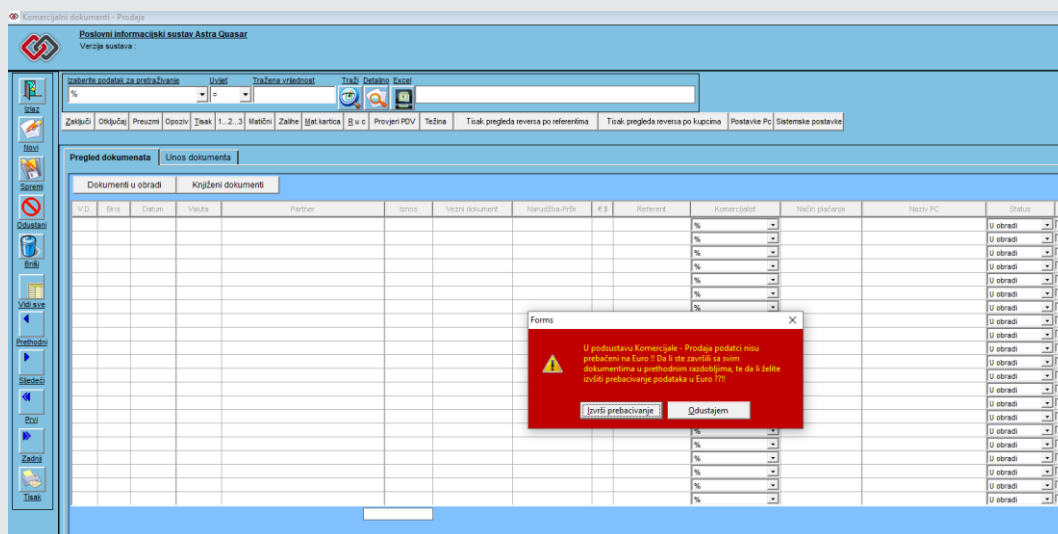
Komercijalni dokumenti - Prodaja

Poslovni informacijski sustav Astra Quasar
Verzija sustava :

Izlaz
Novi
Spremi
Odustani
Briši
Vidi sve
Prethodni
Sljedeći
Prvi
Zadnji
Tisak

Izaberite podatak za pretraživanje | Uvjet | Tražena vrijednost | Traži | Detaljno | Excel

%

=

Zaključi | Otključaj | Preuzmi | Opoziv | Tisak | 1...2...3 | Matični | Zalihe | Mat.kartica | R u c | Provjeri PDV | Težina | Tisak pregleda reversa po referentima | Tisak pregleda reversa po kupcima | Postavke Pc | Sistemske postavke

Pregled dokumenata | Unos dokumenta

Dokumenti u obradi | Knjiženi dokumenti

| V.D. | Broj | Datum | Valuta | Partner | Iznos | Vezni dokument | Narudžba-Pršlr | €/$ | Referent | Komercijalist | Način plaćanja | Naziv PC | Status |
|---|---|---|---|---|---|---|---|---|---|---|---|---|---|
| | | | | | | | | | | % | | | U obradi |
| | | | | | | | | | | % | | | U obradi |
| | | | | | | | | | | % | | | U obradi |
| | | | | | | | | | | % | | | U obradi |
| | | | | | | | | | | % | | | U obradi |
| | | | | | | | | | | % | | | U obradi |
| | | | | | | | | | | % | | | U obradi |
| | | | | | | | | | | | | | U obradi |
| | | | | | | | | | | | | | U obradi |
| | | | | | | | | | | | | | U obradi |
| | | | | | | | | | | | | | U obradi |
| | | | | | | | | | | | | | U obradi |
| | | | | | | | | | | | | | U obradi |
| | | | | | | | | | | | | | U obradi |
| | | | | | | | | | | | | | U obradi |
| | | | | | | | | | | % | | | U obradi |
| | | | | | | | | | | % | | | U obradi |
| | | | | | | | | | | % | | | U obradi |
| | | | | | | | | | | % | | | U obradi |
| | | | | | | | | | | % | | | U obradi |
| | | | | | | | | | | % | | | U obradi |

Forms

U podsustavu Komercijale - Prodaja podatci nisu prebačeni na Euro !! Da li ste završili sa svim dokumentima u prethodnim razdobljima, te da li želite izvšiti prebacivanje podataka u Euro ??!!

Izvrši prebacivanje | Odustajem